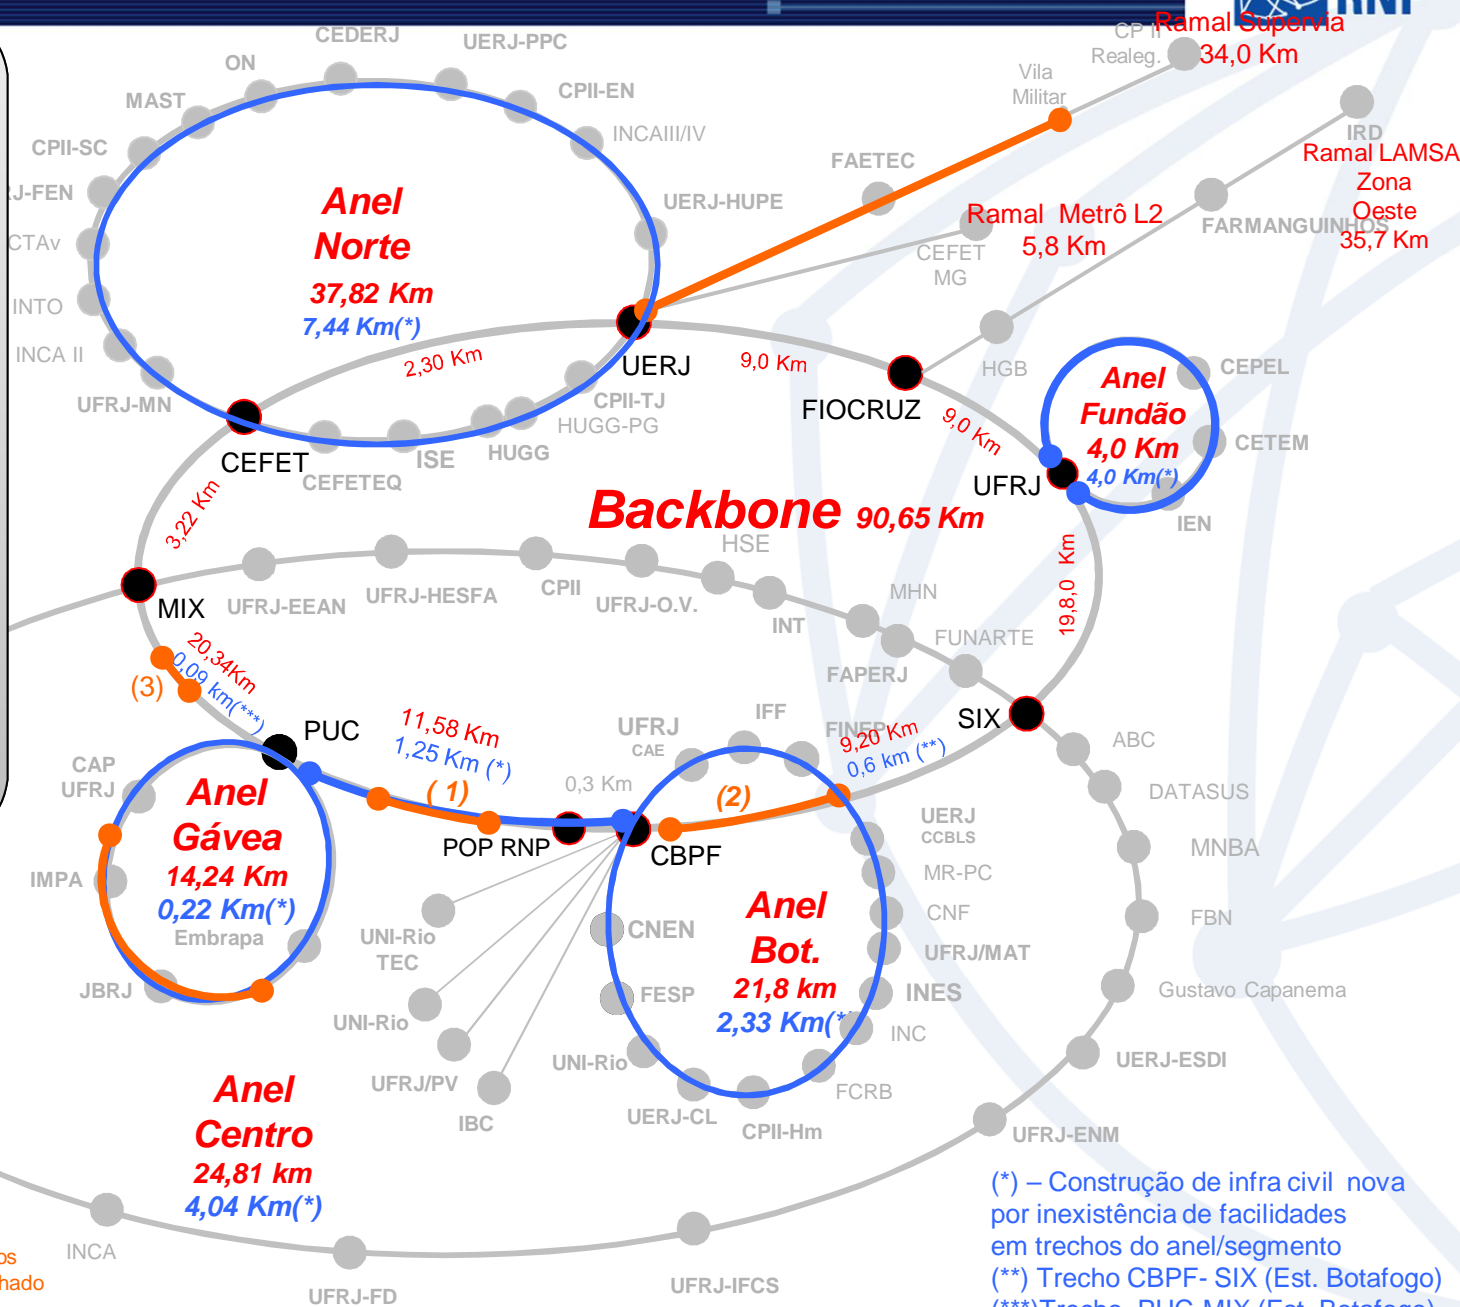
CEDERJ
UERJ-PPC
ON
MAST
CPII-EN
INCAIII/IV
CPII-SC
J-FEN
CTAv
INTO
INCA II
UFRJ-MN
UERJ-HUPE
FAETEC
Anel Norte
37,82 Km
7,44 Km(*)
CP II Realeg.
Ramal Supervia
34,0 Km
Vila Militar
IRD
Ramal LAMSA Zona Oeste
35,7 Km
FARMANGUINHOS
Ramal Metrô L2
5,8 Km
CEFET MG
2,30 Km
UERJ
9,0 Km
FIOCRUZ
HGB
CPII-TJ
HUGG-PG
CEFET
ISE
HUGG
CEFETEQ
9,0 Km
Anel Fundão
4,0 Km
4,0 Km(*)
CEPEL
CETEM
UFRJ
IEN
3,22 Km
Backbone 90,65 Km
HSE
MIX
UFRJ-EEAN
UFRJ-HESFA
CPII
UFRJ-O.V.
INT
MHN
FUNARTE
FAPERJ
19,8,0 Km
20,34Km
0,09 km(***)
(3)
PUC
11,58 Km
1,25 Km (*)
UFRJ
CAE
IFF
FINEP
9,20 Km
0,6 km (**)
SIX
ABC
DATASUS
MNBA
FBN
CAP UFRJ
Anel Gávea
14,24 Km
0,22 Km(*)
Embrapa
IMPA
JBRJ
( 1)
POP RNP
0,3 Km
(2)
CBPF
UERJ CCBLS
MR-PC
CNF
UFRJ/MAT
INES
INC
CNEN
FESP
Anel Bot.
21,8 km
2,33 Km(*)
UNI-Rio TEC
UNI-Rio
UFRJ/PV
IBC
UNI-Rio
UERJ-CL
CPII-Hm
FCRB
Gustavo Capanema
UERJ-ESDI
UFRJ-ENM
Anel Centro
24,81 km
4,04 Km(*)
INCA
UFRJ-FD
UFRJ-IFCS
os
hado
(*) – Construção de infra civil nova por inexistência de facilidades em trechos do anel/segmento
(**) Trecho CBPF- SIX (Est. Botafogo)
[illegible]